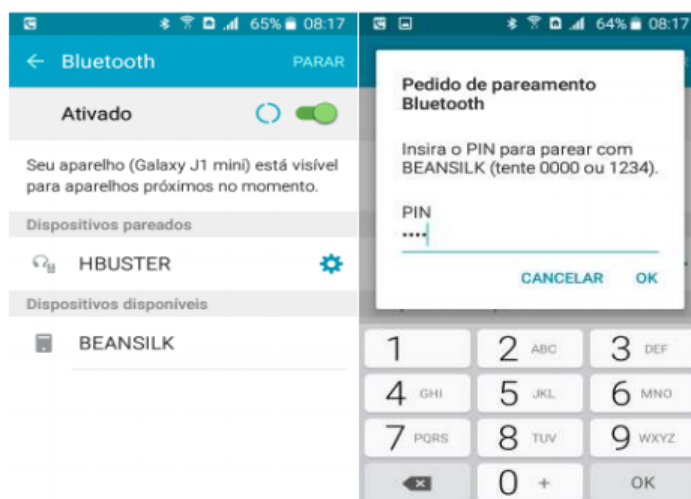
65% 08:17

Bluetooth PARAR

Ativado

Seu aparelho (Galaxy J1 mini) está visível para aparelhos próximos no momento.

Dispositivos pareados

HBUSTER

Dispositivos disponíveis

BEANSILK

64% 08:17

Pedido de pareamento Bluetooth

Insira o PIN para parear com BEANSILK (tente 0000 ou 1234).

PIN
····

CANCELAR OK

| 1 | 2 ABC | 3 DEF |
|---|---|---|
| 4 GHI | 5 JKL | 6 MNO |
| 7 PQRS | 8 TUV | 9 WXYZ |
| | 0 + | OK |